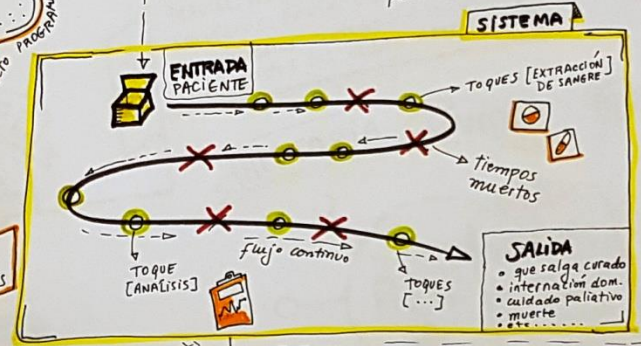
SISTEMA

ENTRADA PACIENTE

TOQUES [EXTRACCIÓN DE SANGRE]

tiempos muertos

TOQUE [ANÁLISIS]

flujo continuo

TOQUES [...]

SALIDA
• que salga curado
• internación dom.
• cuidado paliativo
• muerte
• etc.......

...O PROGRAM...

...S